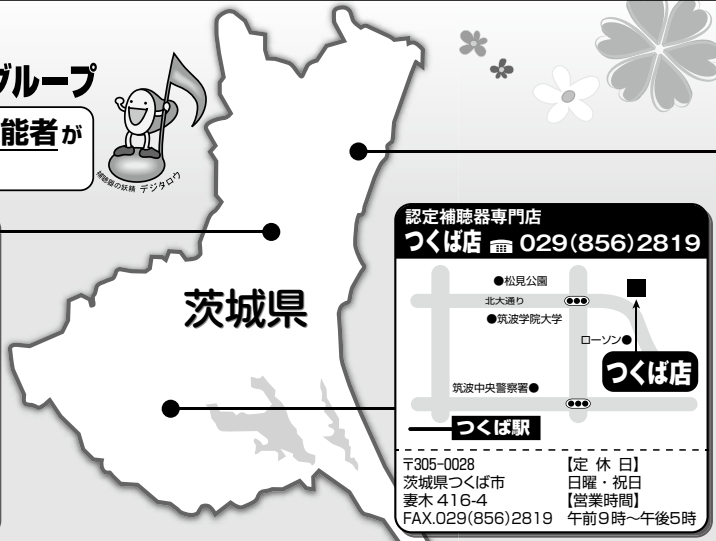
グループ
能者が

補聴器の妖精 デジタロウ

茨城県

認定補聴器専門店
つくば店 029(856)2819

●松見公園
北大通り
●筑波学院大学
ローソン●
つくば店
筑波中央警察署●
つくば駅

〒305-0028
茨城県つくば市
妻木 416-4
FAX.029(856)2819

【定 休 日】
日曜・祝日
【営業時間】
午前9時～午後5時